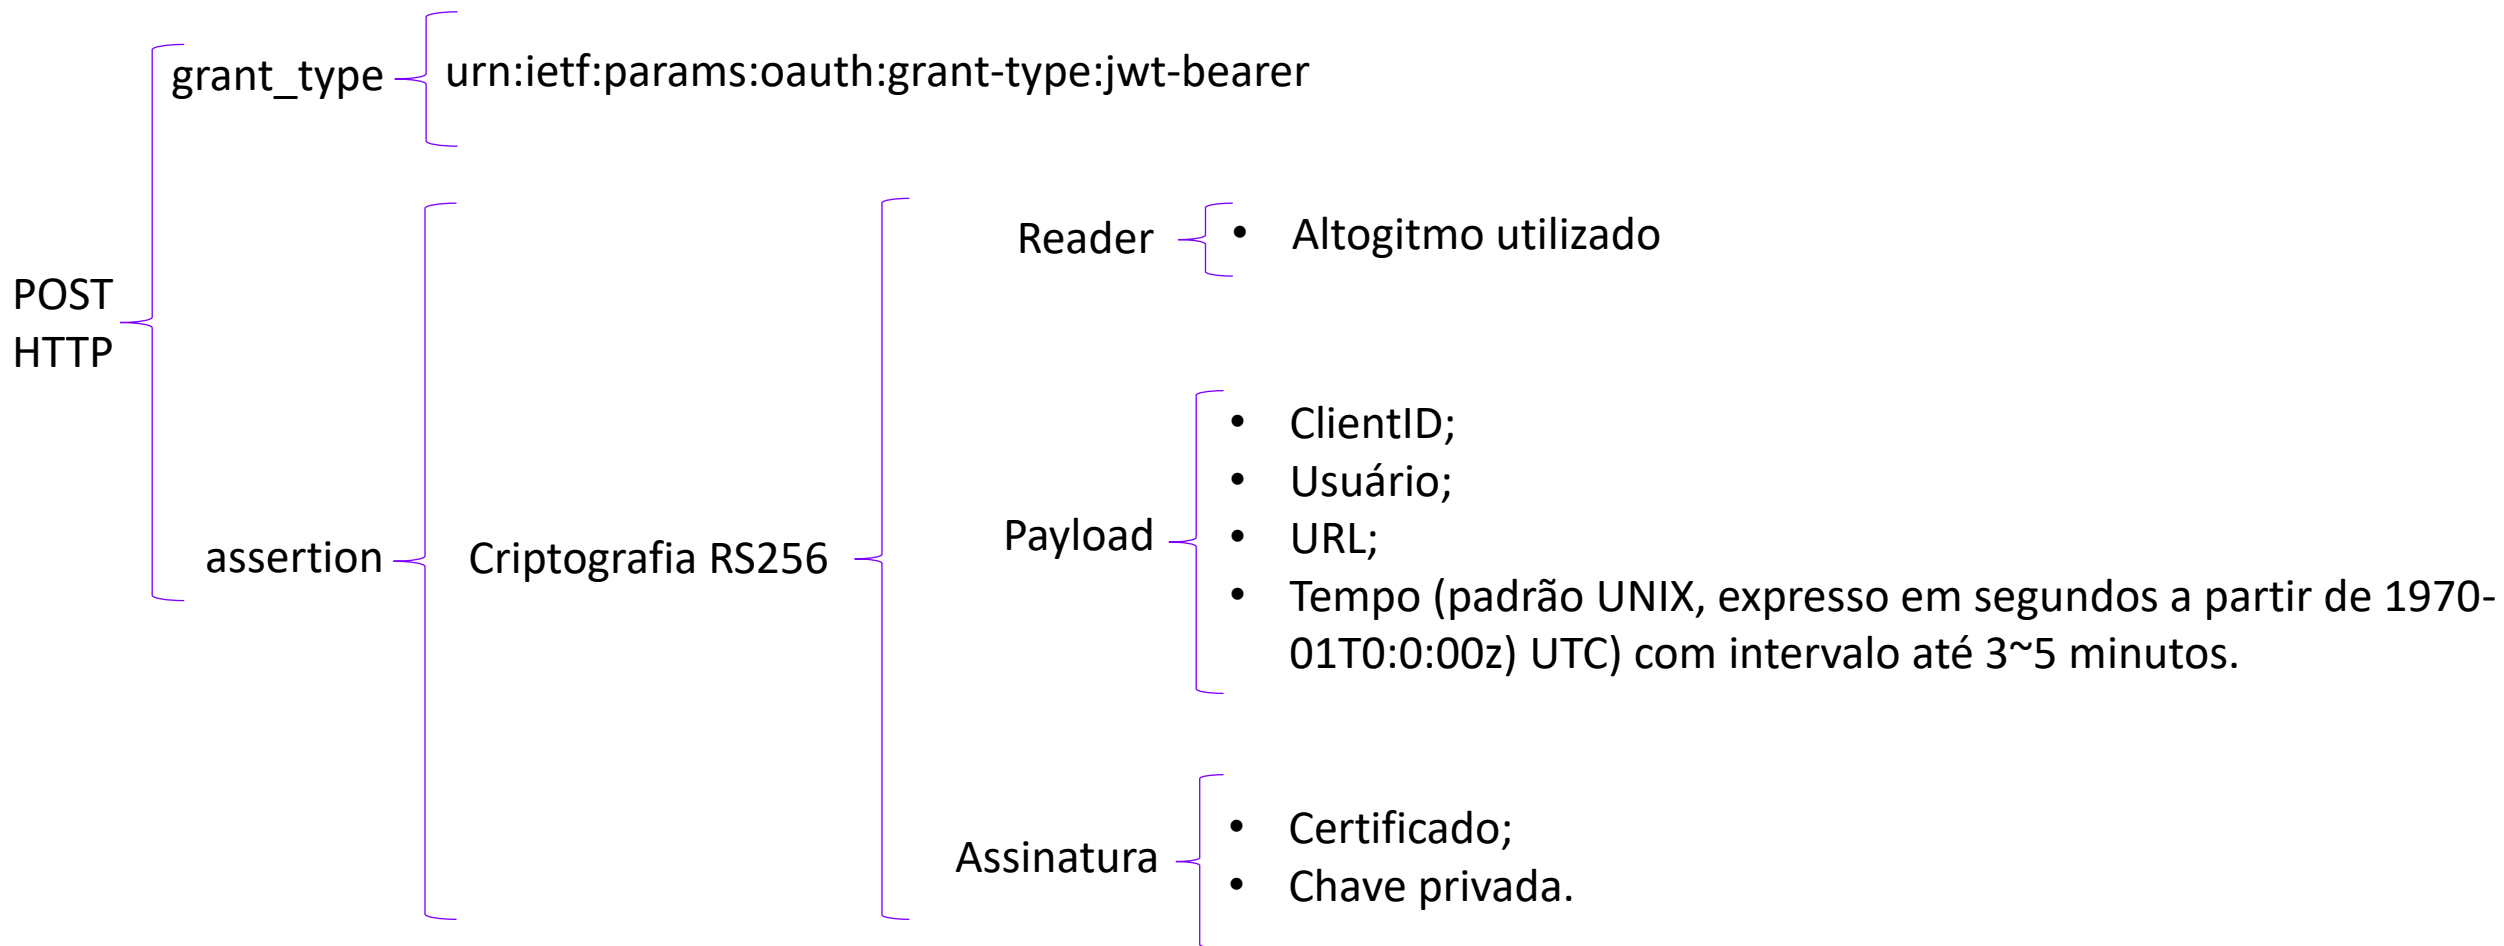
POST HTTP

grant_type

urn:ietf:params:oauth:grant-type:jwt-bearer

assertion

Criptografia RS256

Reader

- Altogitmo utilizado

Payload

- ClientID;
- Usuário;
- URL;
- Tempo (padrão UNIX, expresso em segundos a partir de 1970-01T0:0:00z) UTC) com intervalo até 3~5 minutos.

Assinatura

- Certificado;
- Chave privada.